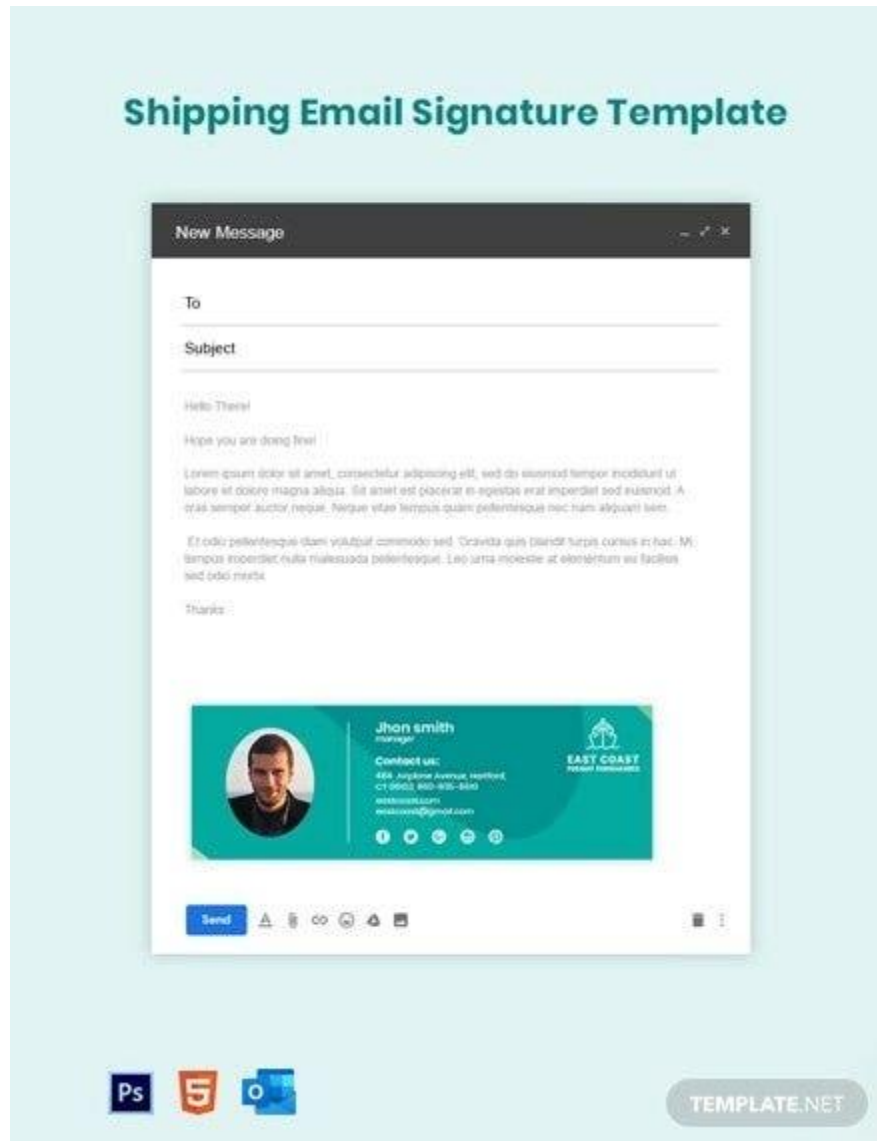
Shipping Email Signature Template

New Message

To

Subject

Hello There!

Hope you are doing fine!

Lorem ipsum dolor sit amet, consectetur adipiscing elit, sed do eiusmod tempor incididunt ut labore et dolore magna aliqua. Sit amet est placerat in egestas erat imperdiet sed euismod. A cras semper auctor neque. Neque vitae tempus quam pellentesque nec nam aliquam sem.

Et odio pellentesque diam volutpat commodo sed. Gravida quis blandit turpis cursus in hac. Mi tempus imperdiet nulla malesuada pellentesque. Leo urna molestie at elementum eu facilisis sed odio morbi.

Thanks

Jhon smith
manager

Contact us:
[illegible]
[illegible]
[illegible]

EAST COAST
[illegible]

Send

Ps

TEMPLATE.NET